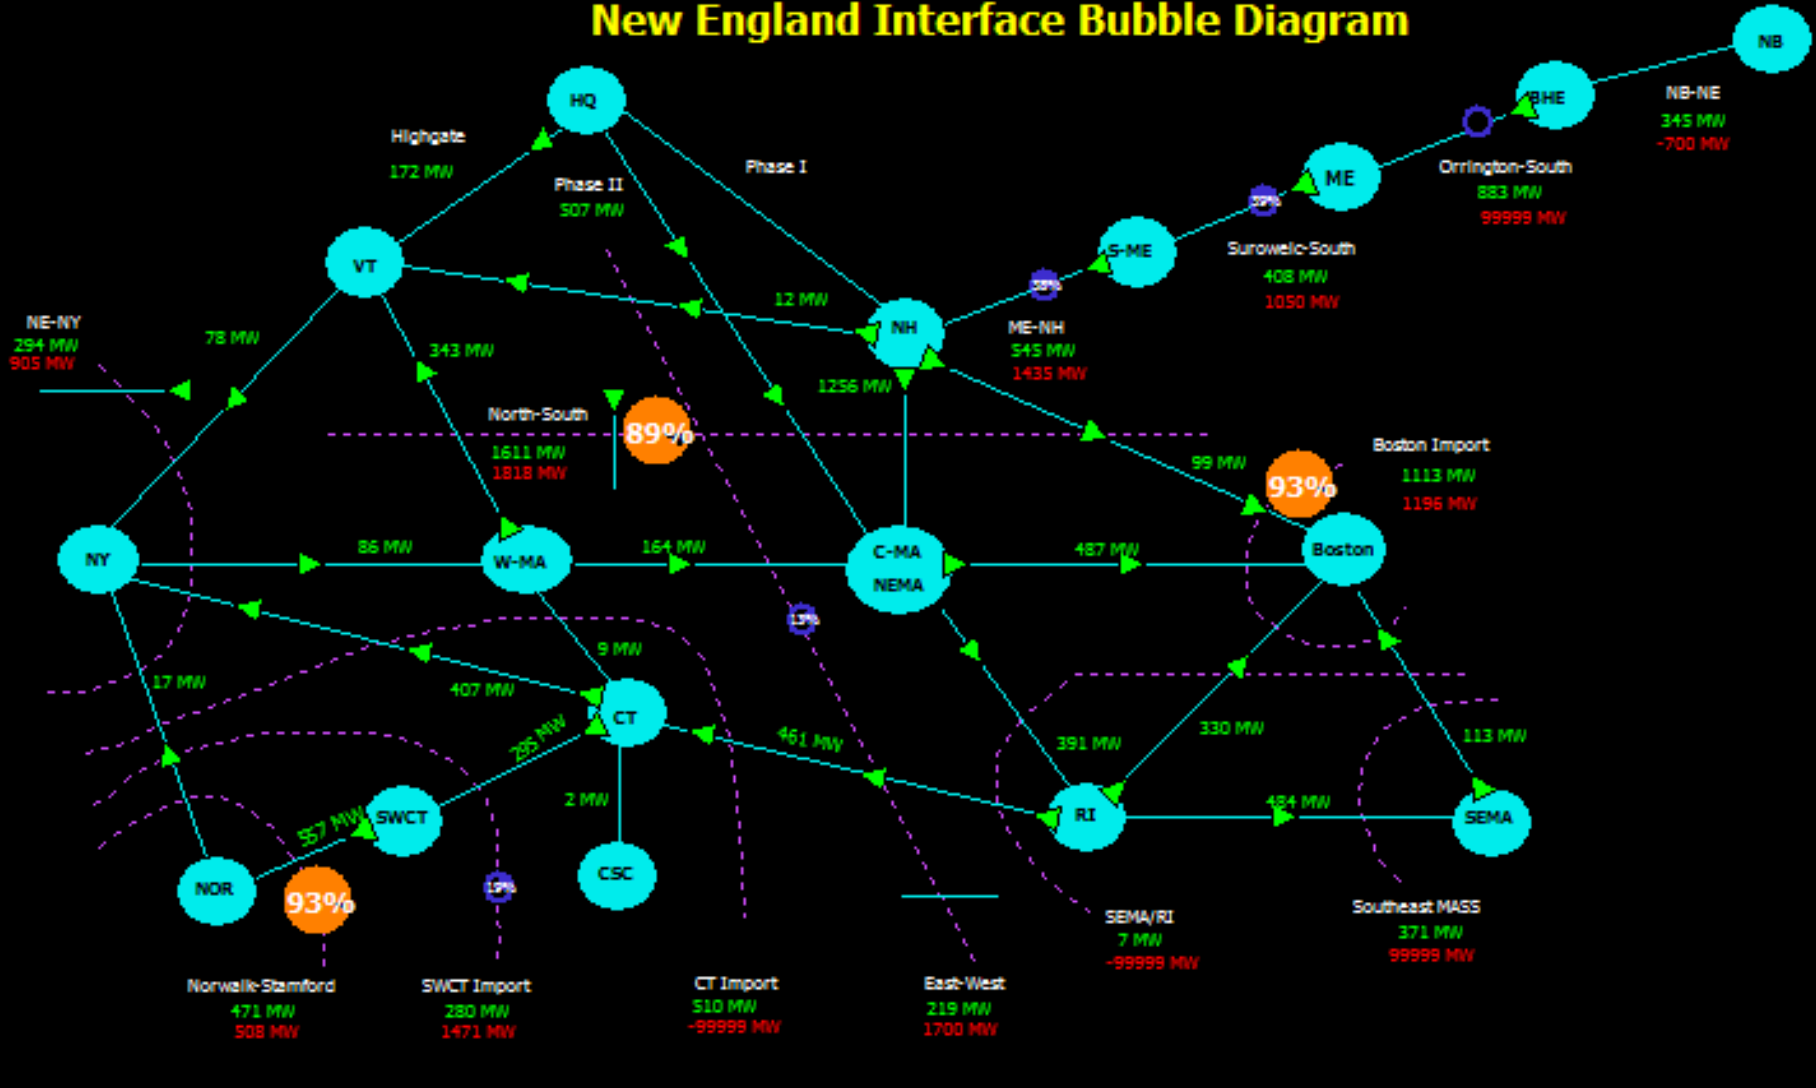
New England Interface Bubble Diagram

NB

BHE

NB-NE
345 MW
-700 MW

HQ

Highgate
172 MW

Phase II
507 MW

Phase I

ME

Orrington-South
883 MW
99999 MW

S-ME

Surowelc-South
408 MW
1050 MW

VT

12 MW

NH

ME-NH
545 MW
1435 MW

NE-NY
294 MW
905 MW

78 MW

343 MW

1256 MW

North-South
1611 MW
1818 MW

89%

99 MW

93%

Boston Import
1113 MW
1196 MW

NY

86 MW

W-MA

164 MW

C-MA
NEMA

487 MW

Boston

9 MW

17 MW

407 MW

CT

295 MW

461 MW

391 MW

330 MW

113 MW

2 MW

557 MW

SWCT

RI

484 MW

SEMA

NOR

93%

CSC

SEMA/RI
7 MW
-99999 MW

Southeast MASS
371 MW
99999 MW

Norwalk-Stamford
471 MW
508 MW

SWCT Import
280 MW
1471 MW

CT Import
510 MW
-99999 MW

East-West
219 MW
1700 MW